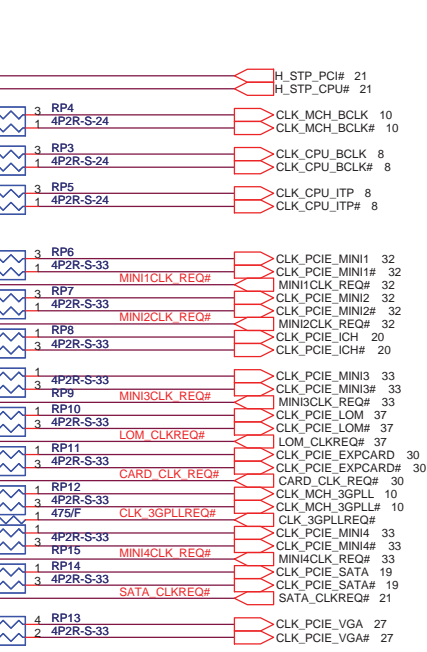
H_STP_PCI# 21
H_STP_CPU# 21

3 RP4
1 4P2R-S-24
CLK_MCH_BCLK 10
CLK_MCH_BCLK# 10

3 RP3
1 4P2R-S-24
CLK_CPU_BCLK 8
CLK_CPU_BCLK# 8

3 RP5
1 4P2R-S-24
CLK_CPU_ITP 8
CLK_CPU_ITP# 8

3 RP6
1 4P2R-S-33
CLK_PCIE_MINI1 32
CLK_PCIE_MINI1# 32
MINI1CLK_REQ#
MINI1CLK_REQ# 32

3 RP7
1 4P2R-S-33
CLK_PCIE_MINI2 32
CLK_PCIE_MINI2# 32
MINI2CLK_REQ#
MINI2CLK_REQ# 32

1 RP8
3 4P2R-S-33
CLK_PCIE_ICH 20
CLK_PCIE_ICH# 20

1
3 4P2R-S-33
RP9
CLK_PCIE_MINI3 33
CLK_PCIE_MINI3# 33
MINI3CLK_REQ#
MINI3CLK_REQ# 33

1 RP10
3 4P2R-S-33
CLK_PCIE_LOM 37
CLK_PCIE_LOM# 37
LOM_CLKREQ#
LOM_CLKREQ# 37

1 RP11
3 4P2R-S-33
CLK_PCIE_EXPCARD 30
CLK_PCIE_EXPCARD# 30
CARD_CLK_REQ#
CARD_CLK_REQ# 30

1 RP12
3 4P2R-S-33
1 475/F
CLK_MCH_3GPLL 10
CLK_MCH_3GPLL# 10
CLK_3GPLLREQ#
CLK_3GPLLREQ#

1
3 4P2R-S-33
RP15
CLK_PCIE_MINI4 33
CLK_PCIE_MINI4# 33
MINI4CLK_REQ#
MINI4CLK_REQ# 33

1 RP14
3 4P2R-S-33
CLK_PCIE_SATA 19
CLK_PCIE_SATA# 19
SATA_CLKREQ#
SATA_CLKREQ# 21

4 RP13
2 4P2R-S-33
CLK_PCIE_VGA 27
CLK_PCIE_VGA# 27